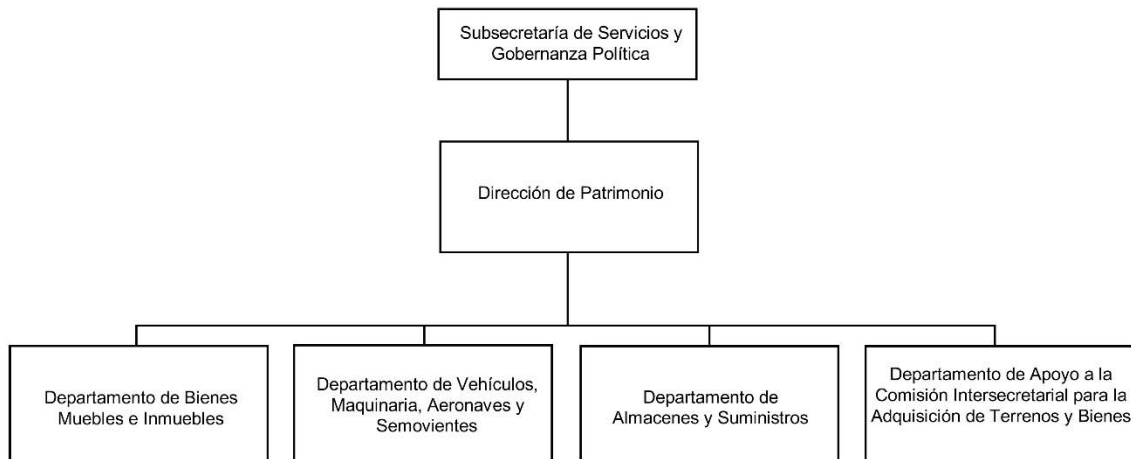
Subsecretaría de Servicios y Gobernanza Política

Dirección de Patrimonio

Departamento de Bienes Muebles e Inmuebles

Departamento de Vehículos, Maquinaria, Aeronaves y Semovientes

Departamento de Almacenes y Suministros

Departamento de Apoyo a la Comisión Intersecretarial para la Adquisición de Terrenos y Bienes